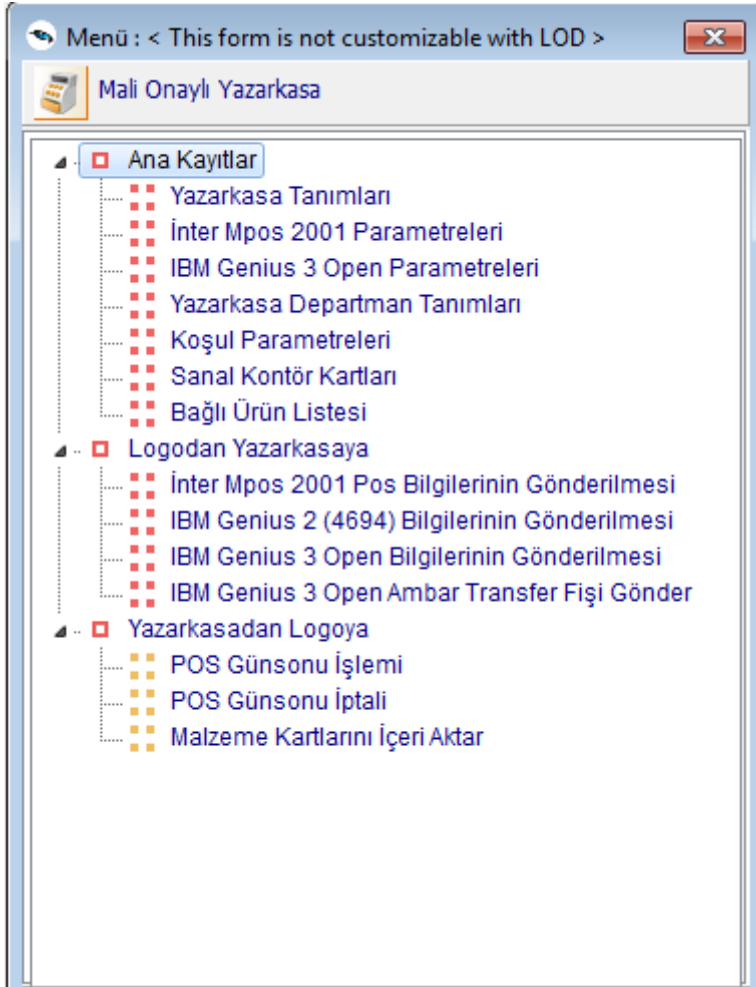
Menü : < This form is not customizable with LOD >

Mali Onaylı Yazarkasa

Ana Kayıtlar
Yazarkasa Tanımları
İnter Mpos 2001 Parametreleri
IBM Genius 3 Open Parametreleri
Yazarkasa Departman Tanımları
Koşul Parametreleri
Sanal Kontör Kartları
Bağlı Ürün Listesi
Logodan Yazarkasaya
İnter Mpos 2001 Pos Bilgilerinin Gönderilmesi
IBM Genius 2 (4694) Bilgilerinin Gönderilmesi
IBM Genius 3 Open Bilgilerinin Gönderilmesi
IBM Genius 3 Open Ambar Transfer Fişi Gönder
Yazarkasadan Logoya
POS Günsonu İşlemi
POS Günsonu İptali
Malzeme Kartlarını İçeri Aktar